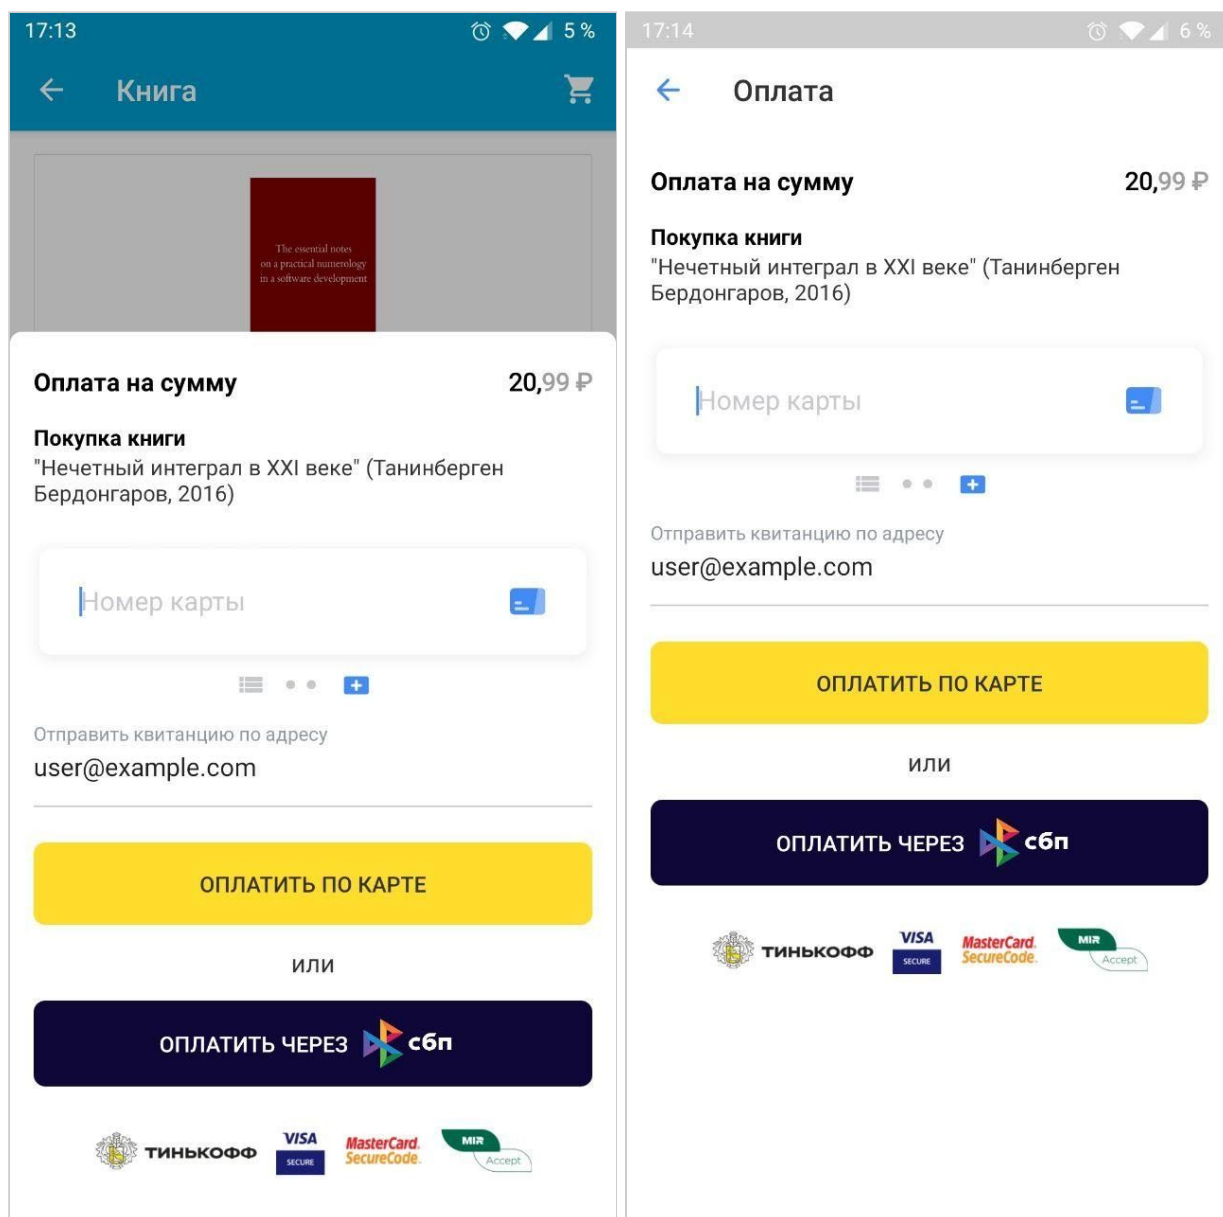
17:13 5 %

Книга

The essential notes on a practical numerology in a software development

Оплата на сумму 20,99 ₽

Покупка книги
"Нечетный интеграл в XXI веке" (Танинберген Бердонгаров, 2016)

Номер карты

Отправить квитанцию по адресу
user@example.com

ОПЛАТИТЬ ПО КАРТЕ

или

ОПЛАТИТЬ ЧЕРЕЗ сбп

ТИНЬКОФФ VISA SECURE MasterCard. SecureCode. MIR Accept

17:14 6 %

Оплата

Оплата на сумму 20,99 ₽

Покупка книги
"Нечетный интеграл в XXI веке" (Танинберген Бердонгаров, 2016)

Номер карты

Отправить квитанцию по адресу
user@example.com

ОПЛАТИТЬ ПО КАРТЕ

или

ОПЛАТИТЬ ЧЕРЕЗ сбп

ТИНЬКОФФ VISA SECURE MasterCard. SecureCode. MIR Accept